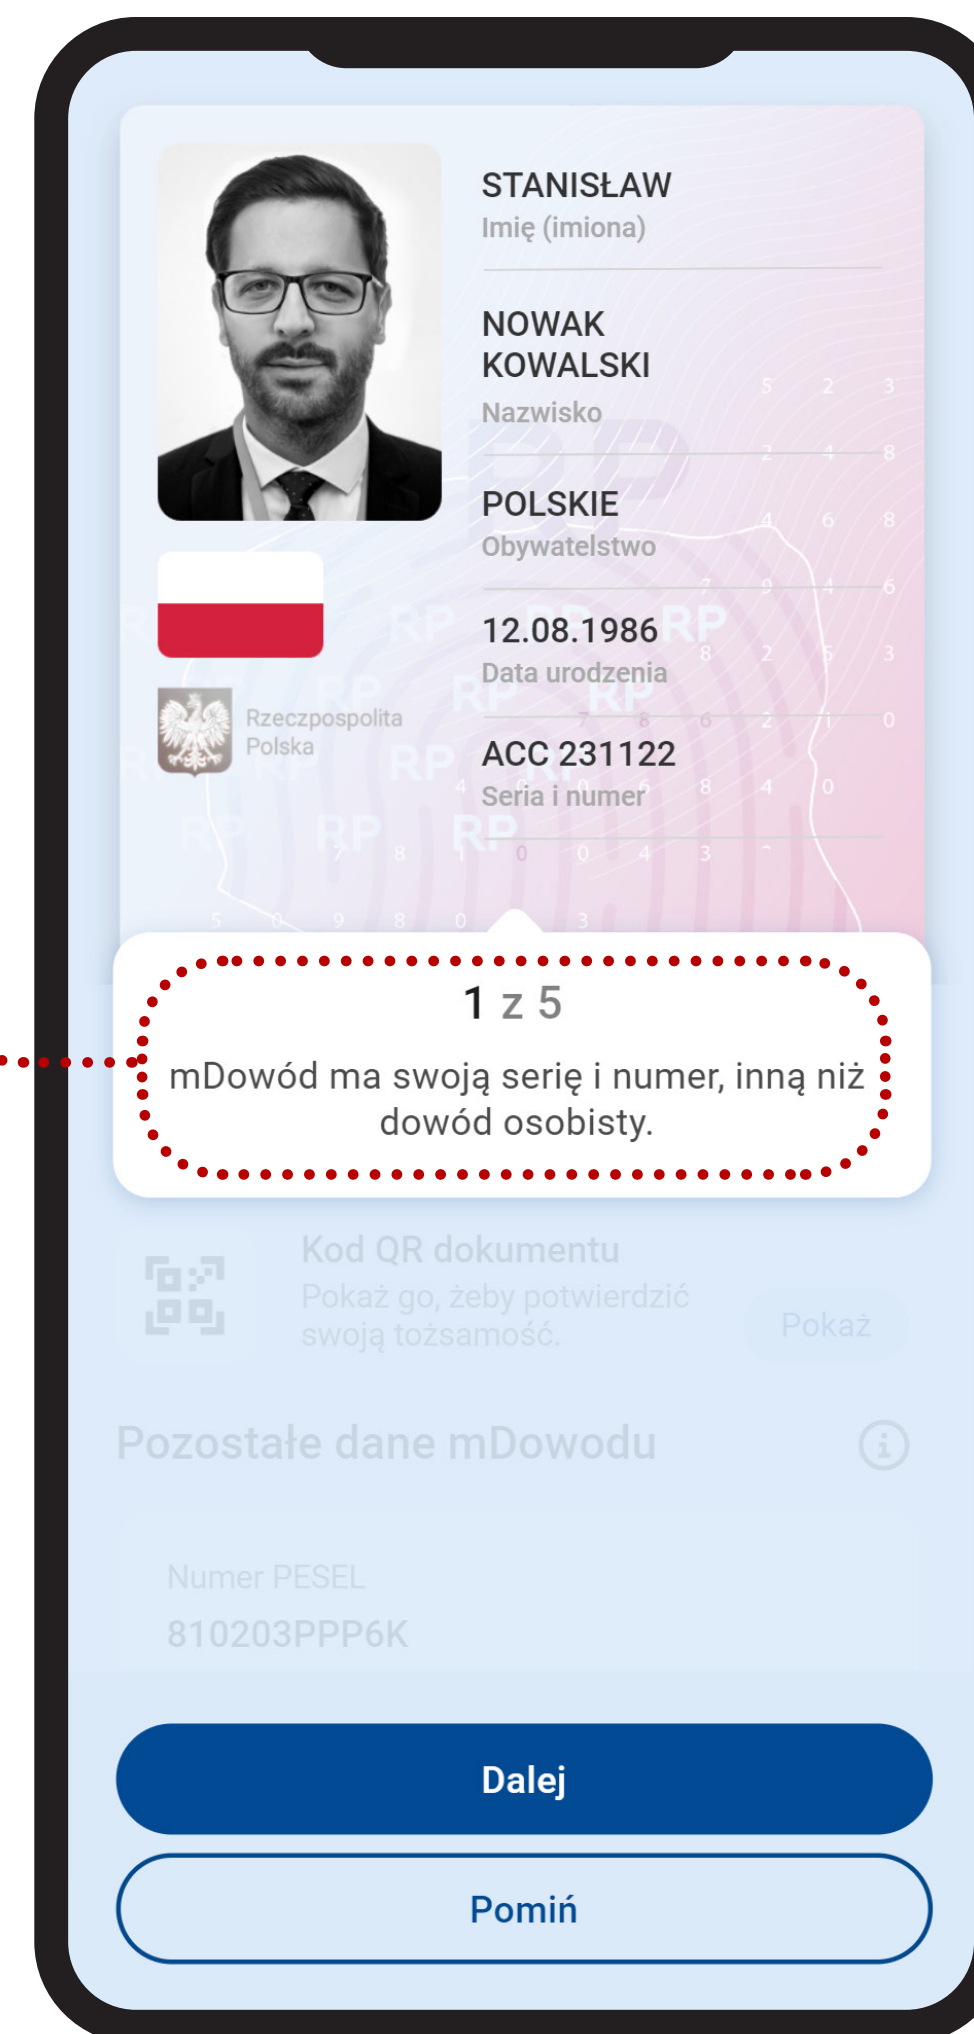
STANISŁAW
Imię (imiona)

NOWAK KOWALSKI
Nazwisko

POLSKIE
Obywatelstwo

12.08.1986
Data urodzenia

Rzeczpospolita Polska

ACC 231122
Seria i numer

1 z 5

mDowód ma swoją serię i numer, inną niż dowód osobisty.

Kod QR dokumentu
Pokaż go, żeby potwierdzić swoją tożsamość.

Pokaż

Pozostałe dane mDowodu

Numer PESEL
810203PPP6K

Dalej

Pomiń